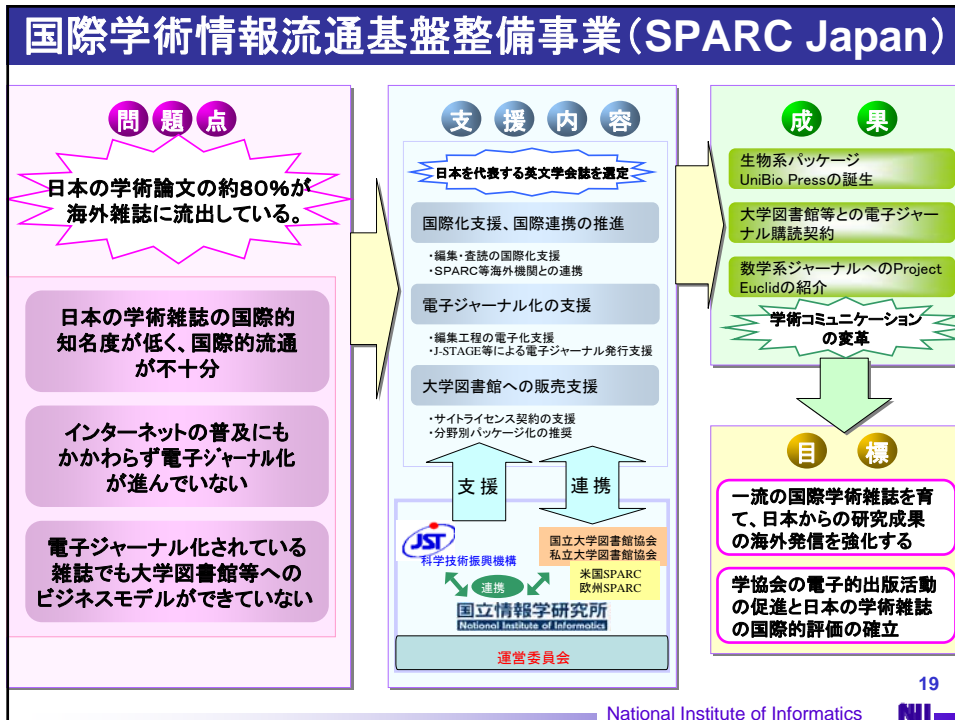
国際学術情報流通基盤整備事業（SPARC Japan）

問 題 点

日本の学術論文の約80%が海外雑誌に流出している。

日本の学術雑誌の国際的知名度が低く、国際的流通が不十分

インターネットの普及にもかかわらず電子ジャーナル化が進んでいない

電子ジャーナル化されている雑誌でも大学図書館等へのビジネスモデルができていない

支 援 内 容

日本を代表する英文学会誌を選定

国際化支援、国際連携の推進

・編集・査読の国際化支援
・SPARC等海外機関との連携

電子ジャーナル化の支援

・編集工程の電子化支援
・J-STAGE等による電子ジャーナル発行支援

大学図書館への販売支援

・サイトライセンス契約の支援
・分野別パッケージ化の推奨

支援

連携

JST
科学技術振興機構

連携

国立情報学研究所
National Institute of Informatics

国立大学図書館協会
私立大学図書館協会

米国SPARC
欧州SPARC

運営委員会

成 果

生物系パッケージ UniBio Pressの誕生

大学図書館等との電子ジャーナル購読契約

数学系ジャーナルへのProject Euclidの紹介

学術コミュニケーションの変革

目 標

一流の国際学術雑誌を育て、日本からの研究成果の海外発信を強化する

学協会の電子的出版活動の促進と日本の学術雑誌の国際的評価の確立

19

National Institute of Informatics

NII